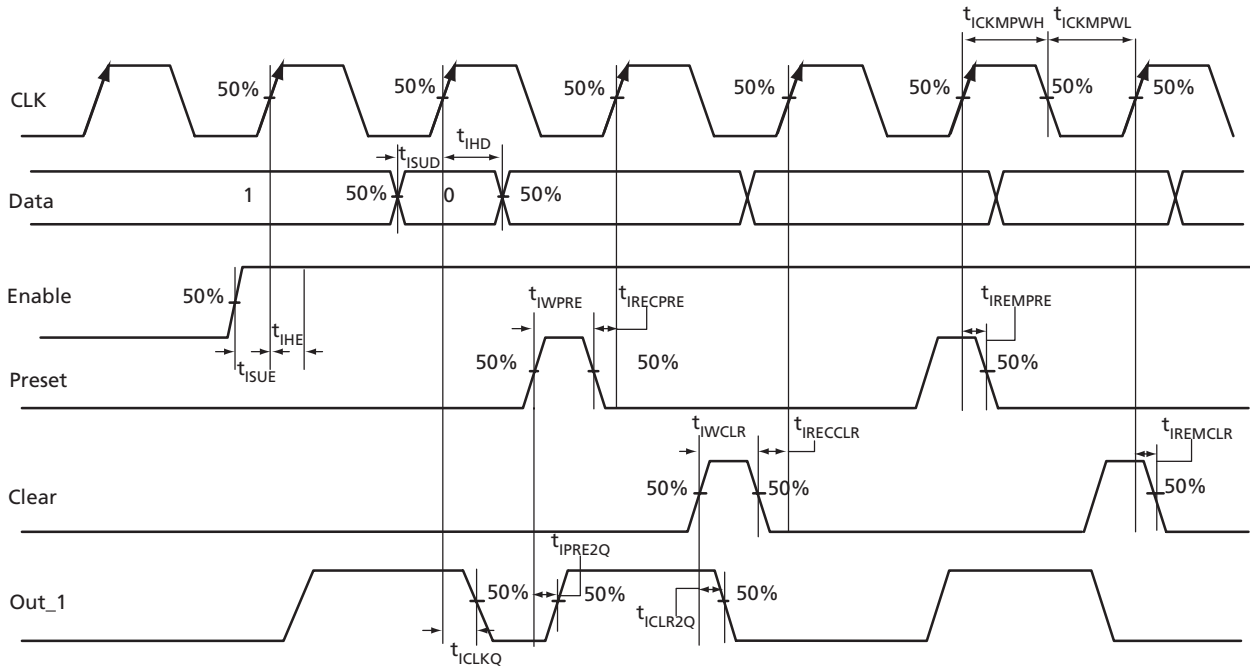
$t_{ICKMPWH}$ $t_{ICKMPWL}$

CLK

50% 50% 50% 50% 50% 50% 50% 50%

$t_{IHD}$

$t_{ISUD}$

Data

1 50% 0 50%

Enable

50%

$t_{IHE}$

$t_{ISUE}$

$t_{IWPRE}$ $t_{IRECPRE}$

$t_{IREMPRE}$

Preset

50% 50% 50%

$t_{IWCLR}$ $t_{IRECCLR}$

$t_{IREMCLR}$

Clear

50% 50% 50%

$t_{IPRE2Q}$

Out_1

50% 50% 50%

$t_{ICLR2Q}$

$t_{ICLKQ}$